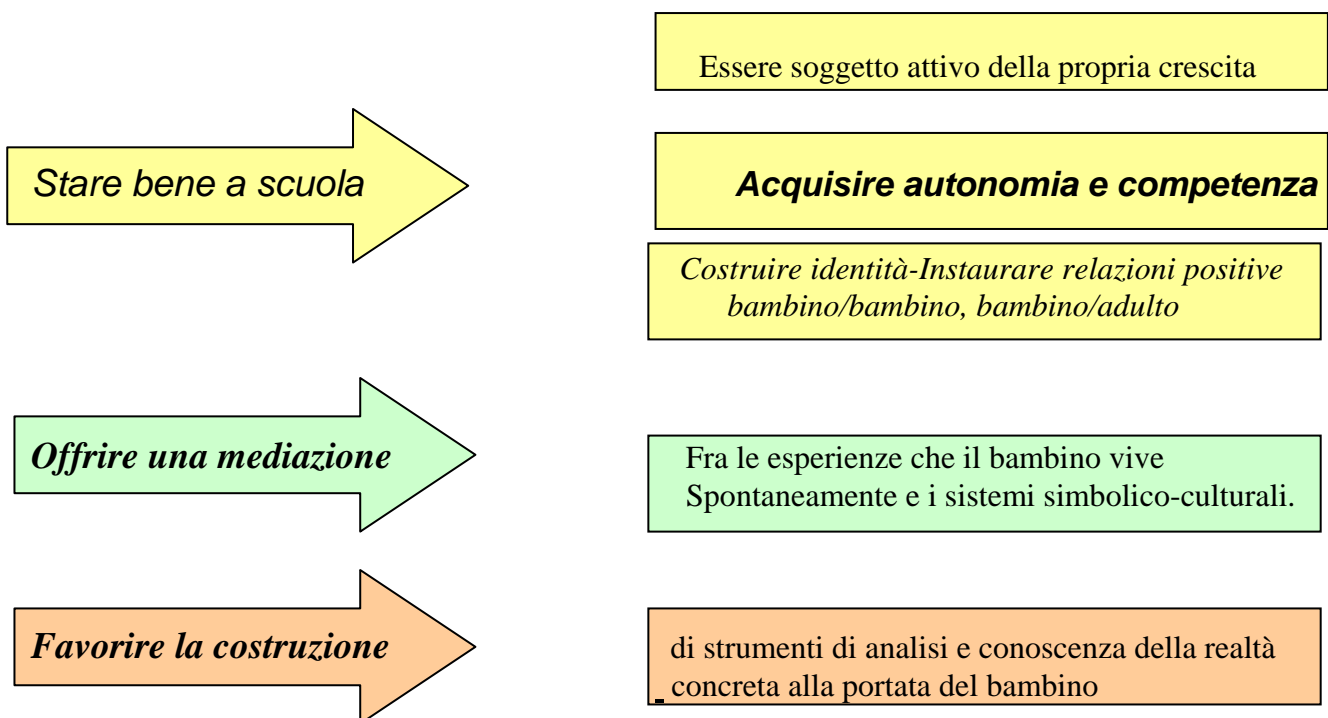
Essere soggetto attivo della propria crescita

Stare bene a scuola

Acquisire autonomia e competenza

Costruire identità-Instaurare relazioni positive bambino/bambino, bambino/adulto

Offrire una mediazione

Fra le esperienze che il bambino vive Spontaneamente e i sistemi simbolico-culturali.

Favorire la costruzione

di strumenti di analisi e conoscenza della realtà concreta alla portata del bambino